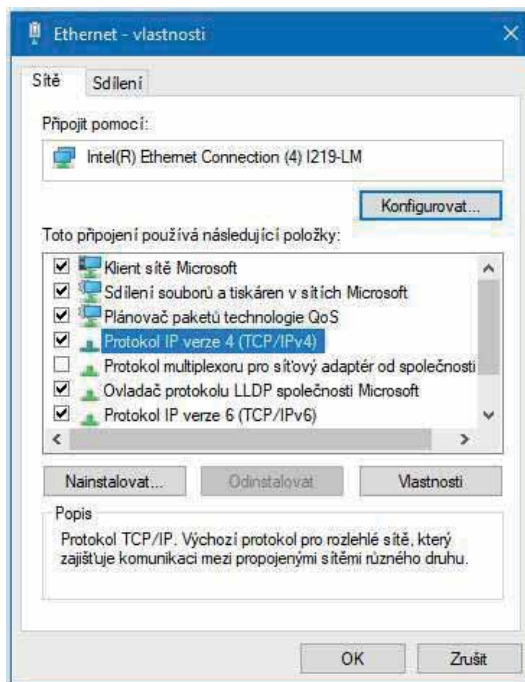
Ethernet - vlastnosti

Sítě Sdílení

Připojit pomocí:

Intel(R) Ethernet Connection (4) I219-LM

Konfigurovat...

Toto připojení používá následující položky:

Klient sítě Microsoft
Sdílení souborů a tiskáren v sítích Microsoft
Plánovač paketů technologie QoS
Protokol IP verze 4 (TCP/IPv4)
Protokol multiplexoru pro síťový adaptér od společnosti
Ovladač protokolu LLDP společnosti Microsoft
Protokol IP verze 6 (TCP/IPv6)

Nainstalovat... Odinstalovat Vlastnosti

Popis
Protokol TCP/IP. Výchozí protokol pro rozlehlé sítě, který zajišťuje komunikaci mezi propojenými sítěmi různého druhu.

OK Zrušit